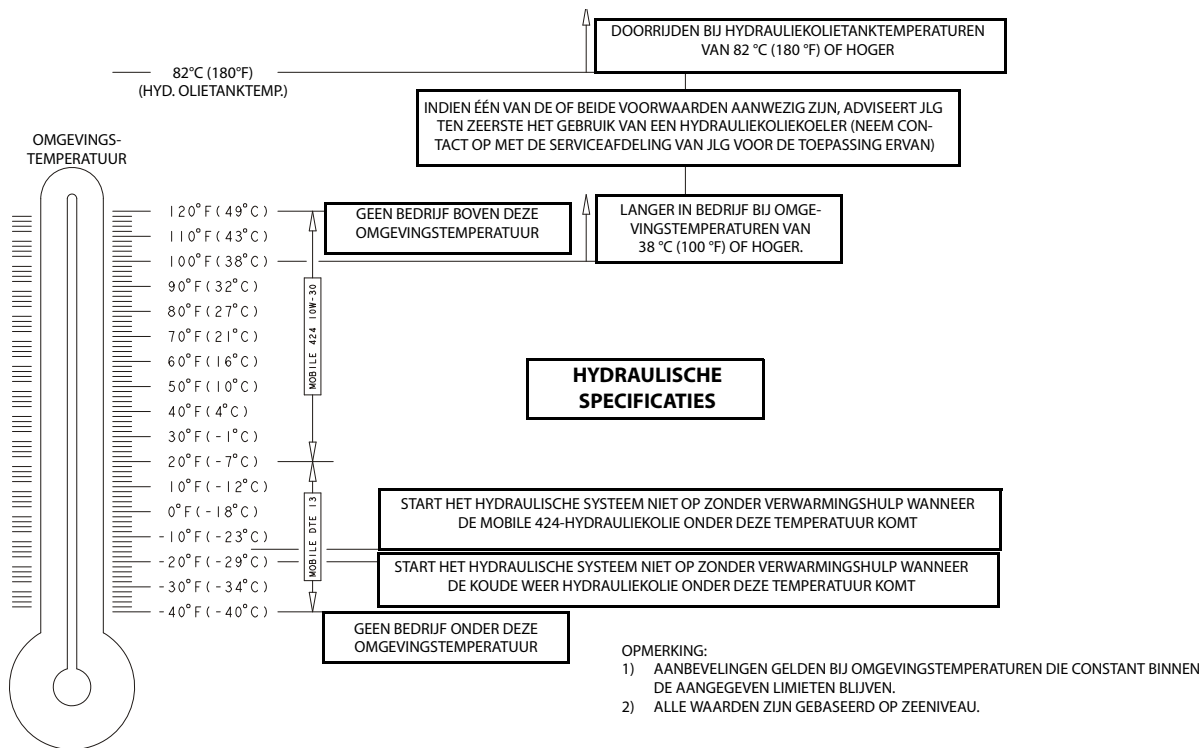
DOORRIJDEN BIJ HYDRAULIEKOLIETANKTEMPERATUREN VAN 82 °C (180 °F) OF HOGER

82°C (180°F)
(HYD. OLIETANKTEMP.)

INDIEN ÉÉN VAN DE OF BEIDE VOORWAARDEN AANWEZIG ZIJN, ADVISEERT JLG TEN ZEERSTE HET GEBRUIK VAN EEN HYDRAULIEKOLIEKOELER (NEEM CONTACT OP MET DE SERVICEAFDELING VAN JLG VOOR DE TOEPASSING ERVAN)

OMGEVINGS-TEMPERATUUR

120°F(49°C)
110°F(43°C)
100°F(38°C)
90°F(32°C)
80°F(27°C)
70°F(21°C)
60°F(16°C)
50°F(10°C)
40°F(4°C)
30°F(-1°C)
20°F(-7°C)
10°F(-12°C)
0°F(-18°C)
-10°F(-23°C)
-20°F(-29°C)
-30°F(-34°C)
-40°F(-40°C)

GEEN BEDRIJF BOVEN DEZE OMGEVINGSTEMPERATUUR

LANGER IN BEDRIJF BIJ OMGEVINGSTEMPERATUREN VAN 38 °C (100 °F) OF HOGER.

MOBILE 424 10W-30

HYDRAULISCHE SPECIFICATIES

MOBILE DTE 13

START HET HYDRAULISCHE SYSTEEM NIET OP ZONDER VERWARMINGSHULP WANNEER DE MOBILE 424-HYDRAULIEKOLIE ONDER DEZE TEMPERATUUR KOMT

START HET HYDRAULISCHE SYSTEEM NIET OP ZONDER VERWARMINGSHULP WANNEER DE KOUDE WEER HYDRAULIEKOLIE ONDER DEZE TEMPERATUUR KOMT

GEEN BEDRIJF ONDER DEZE OMGEVINGSTEMPERATUUR

OPMERKING:
1) AANBEVELINGEN GELDEN BIJ OMGEVINGSTEMPERATUREN DIE CONSTANT BINNEN DE AANGEGEVEN LIMIETEN BLIJVEN.
2) ALLE WAARDEN ZIJN GEBASEERD OP ZEENIVEAU.